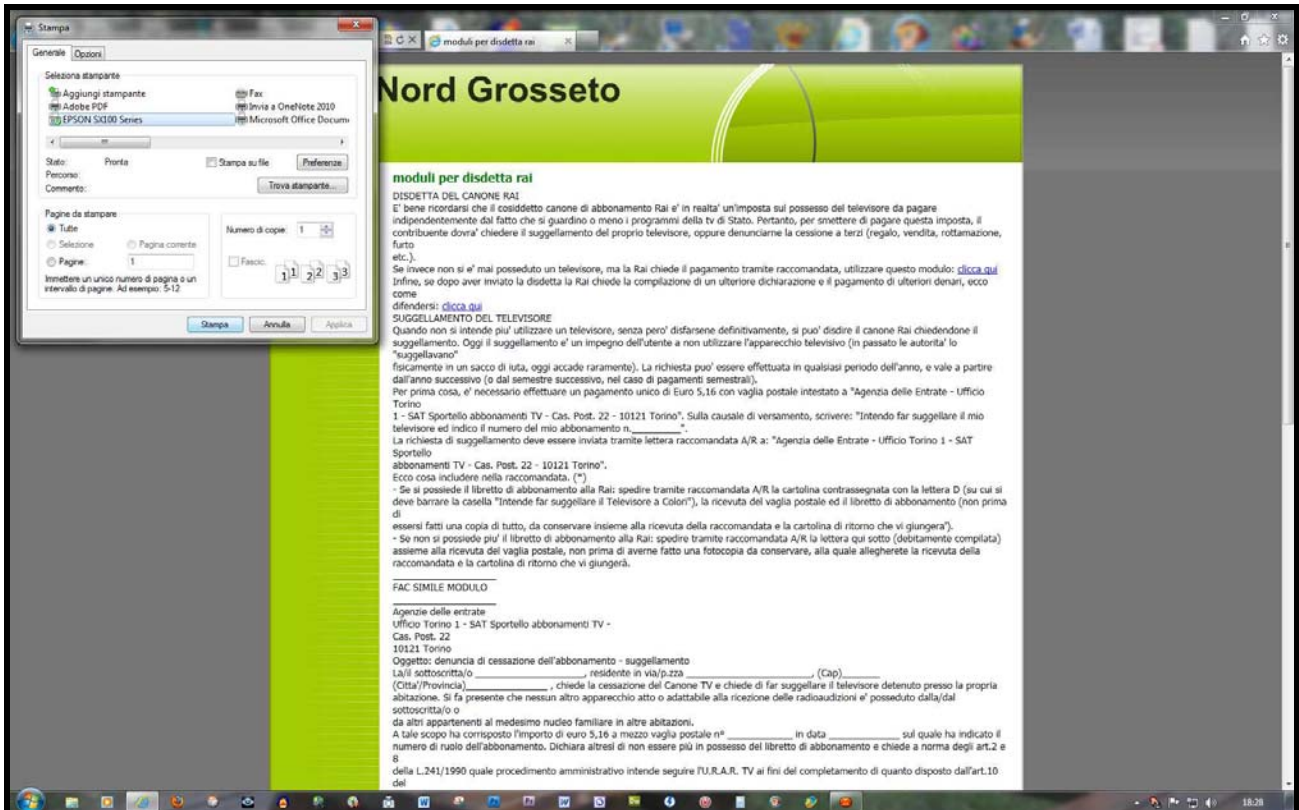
Stampa

Generale Opzioni

Seleziona stampante

Aggiungi stampante
Adobe PDF
EPSON SX100 Series
Fax
Invia a OneNote 2010
Microsoft Office Docum

Stato: Pronta
Percorso:
Commento:

Stampa su file
Preferenze
Trova stampante...

Pagine da stampare
Tutte
Selezione
Pagina corrente
Pagine: 1
Immettere un unico numero di pagina o un intervallo di pagine. Ad esempio: 5-12

Numero di copie: 1
Fascic.

Stampa Annulla Applica

moduli per disdetta rai

Nord Grosseto

moduli per disdetta rai
DISDETTA DEL CANONE RAI
E' bene ricordarsi che il cosiddetto canone di abbonamento Rai e' in realta' un'imposta sul possesso del televisore da pagare indipendentemente dal fatto che si guardino o meno i programmi della tv di Stato. Pertanto, per smettere di pagare questa imposta, il contribuente dovra' chiedere il suggellamento del proprio televisore, oppure denunciarne la cessione a terzi (regalo, vendita, rottamazione, furto
etc.).
Se invece non si e' mai posseduto un televisore, ma la Rai chiede il pagamento tramite raccomandata, utilizzare questo modulo: clicca qui
Infine, se dopo aver inviato la disdetta la Rai chiede la compilazione di un ulteriore dichiarazione e il pagamento di ulteriori denari, ecco come
difendersi: clicca qui
SUGGELLAMENTO DEL TELEVISORE
Quando non si intende piu' utilizzare un televisore, senza pero' disfarsene definitivamente, si puo' disdire il canone Rai chiedendone il suggellamento. Oggi il suggellamento e' un impegno dell'utente a non utilizzare l'apparecchio televisivo (in passato le autorita' lo "suggellavano"
fisicamente in un sacco di iuta, oggi accade raramente). La richiesta puo' essere effettuata in qualsiasi periodo dell'anno, e vale a partire dall'anno successivo (o dal semestre successivo, nel caso di pagamenti semestrali).
Per prima cosa, e' necessario effettuare un pagamento unico di Euro 5,16 con vaglia postale intestato a "Agenzia delle Entrate - Ufficio Torino
1 - SAT Sportello abbonamenti TV - Cas. Post. 22 - 10121 Torino". Sulla causale di versamento, scrivere: "Intendo far suggellare il mio televisore ed indico il numero del mio abbonamento n.________".
La richiesta di suggellamento deve essere inviata tramite lettera raccomandata A/R a: "Agenzia delle Entrate - Ufficio Torino 1 - SAT Sportello
abbonamenti TV - Cas. Post. 22 - 10121 Torino".
Ecco cosa includere nella raccomandata. (*)
- Se si possiede il libretto di abbonamento alla Rai: spedire tramite raccomandata A/R la cartolina contrassegnata con la lettera D (su cui si deve barrare la casella "Intende far suggellare il Televisore a Colori"), la ricevuta del vaglia postale ed il libretto di abbonamento (non prima di
essersi fatti una copia di tutto, da conservare insieme alla ricevuta della raccomandata e la cartolina di ritorno che vi giungera").
- Se non si possiede piu' il libretto di abbonamento alla Rai: spedire tramite raccomandata A/R la lettera qui sotto (debitamente compilata) assieme alla ricevuta del vaglia postale, non prima di averne fatto una fotocopia da conservare, alla quale allegherete la ricevuta della raccomandata e la cartolina di ritorno che vi giungerà.

FAC SIMILE MODULO

Agenzie delle entrate
Ufficio Torino 1 - SAT Sportello abbonamenti TV -
Cas. Post. 22
10121 Torino
Oggetto: denuncia di cessazione dell'abbonamento - suggellamento
La/il sottoscritta/o ____________, residente in via/p.zza ____________, (Cap)______
(Citta'/Provincia)__________, chiede la cessazione del Canone TV e chiede di far suggellare il televisore detenuto presso la propria abitazione. Si fa presente che nessun altro apparecchio atto o adattabile alla ricezione delle radioaudizioni e' posseduto dalla/dal sottoscritta/o o
da altri appartenenti al medesimo nucleo familiare in altre abitazioni.
A tale scopo ha corrisposto l'importo di euro 5,16 a mezzo vaglia postale n° ________ in data ________ sul quale ha indicato il numero di ruolo dell'abbonamento. Dichiara altresì di non essere più in possesso del libretto di abbonamento e chiede a norma degli art.2 e 8
della L.241/1990 quale procedimento amministrativo intende seguire l'U.R.A.R. TV ai fini del completamento di quanto disposto dall'art.10 del

18:28